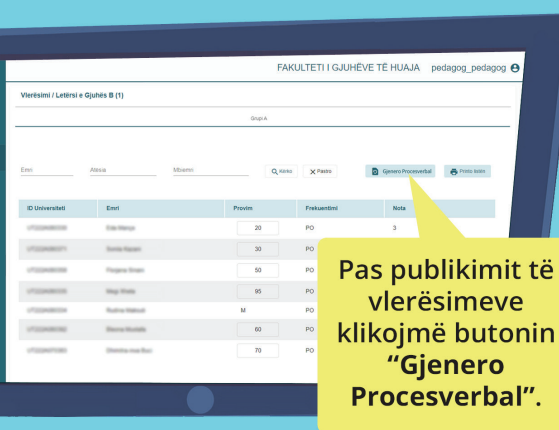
FAKULTETI I GJUHËVE TË HUAJA pedagog_pedagog

Vlerësimi / Letërsi e Gjuhës B (1)

Grupi A

Emri Atësia Mbiemri Kërko Pastro Gjenero Procesverbal Printo listën

| ID Universiteti | Emri | Provim | Frekuentimi | Nota |
|---|---|---|---|---|
| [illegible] | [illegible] | 20 | PO | 3 |
| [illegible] | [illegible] | 30 | PO | |
| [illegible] | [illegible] | 50 | PO | |
| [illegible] | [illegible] | 95 | PO | |
| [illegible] | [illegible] | M | PO | |
| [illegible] | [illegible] | 60 | PO | |
| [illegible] | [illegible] | 70 | PO | |

Pas publikimit të vlerësimeve klikojmë butonin "Gjenero Procesverbal".